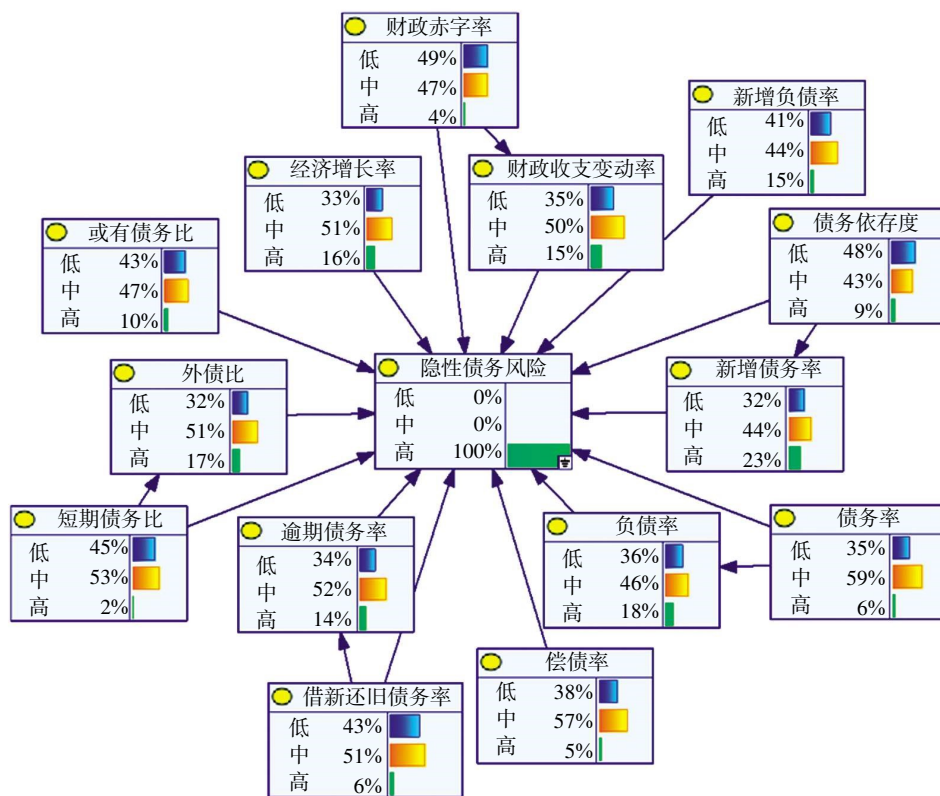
财政赤字率
低 49%
中 47%
高 4%

新增负债率
低 41%
中 44%
高 15%

经济增长率
低 33%
中 51%
高 16%

财政收支变动率
低 35%
中 50%
高 15%

债务依存度
低 48%
中 43%
高 9%

或有债务比
低 43%
中 47%
高 10%

隐性债务风险
低 0%
中 0%
高 100%

外债比
低 32%
中 51%
高 17%

新增债务率
低 32%
中 44%
高 23%

短期债务比
低 45%
中 53%
高 2%

逾期债务率
低 34%
中 52%
高 14%

负债率
低 36%
中 46%
高 18%

债务率
低 35%
中 59%
高 6%

偿债率
低 38%
中 57%
高 5%

借新还旧债务率
低 43%
中 51%
高 6%